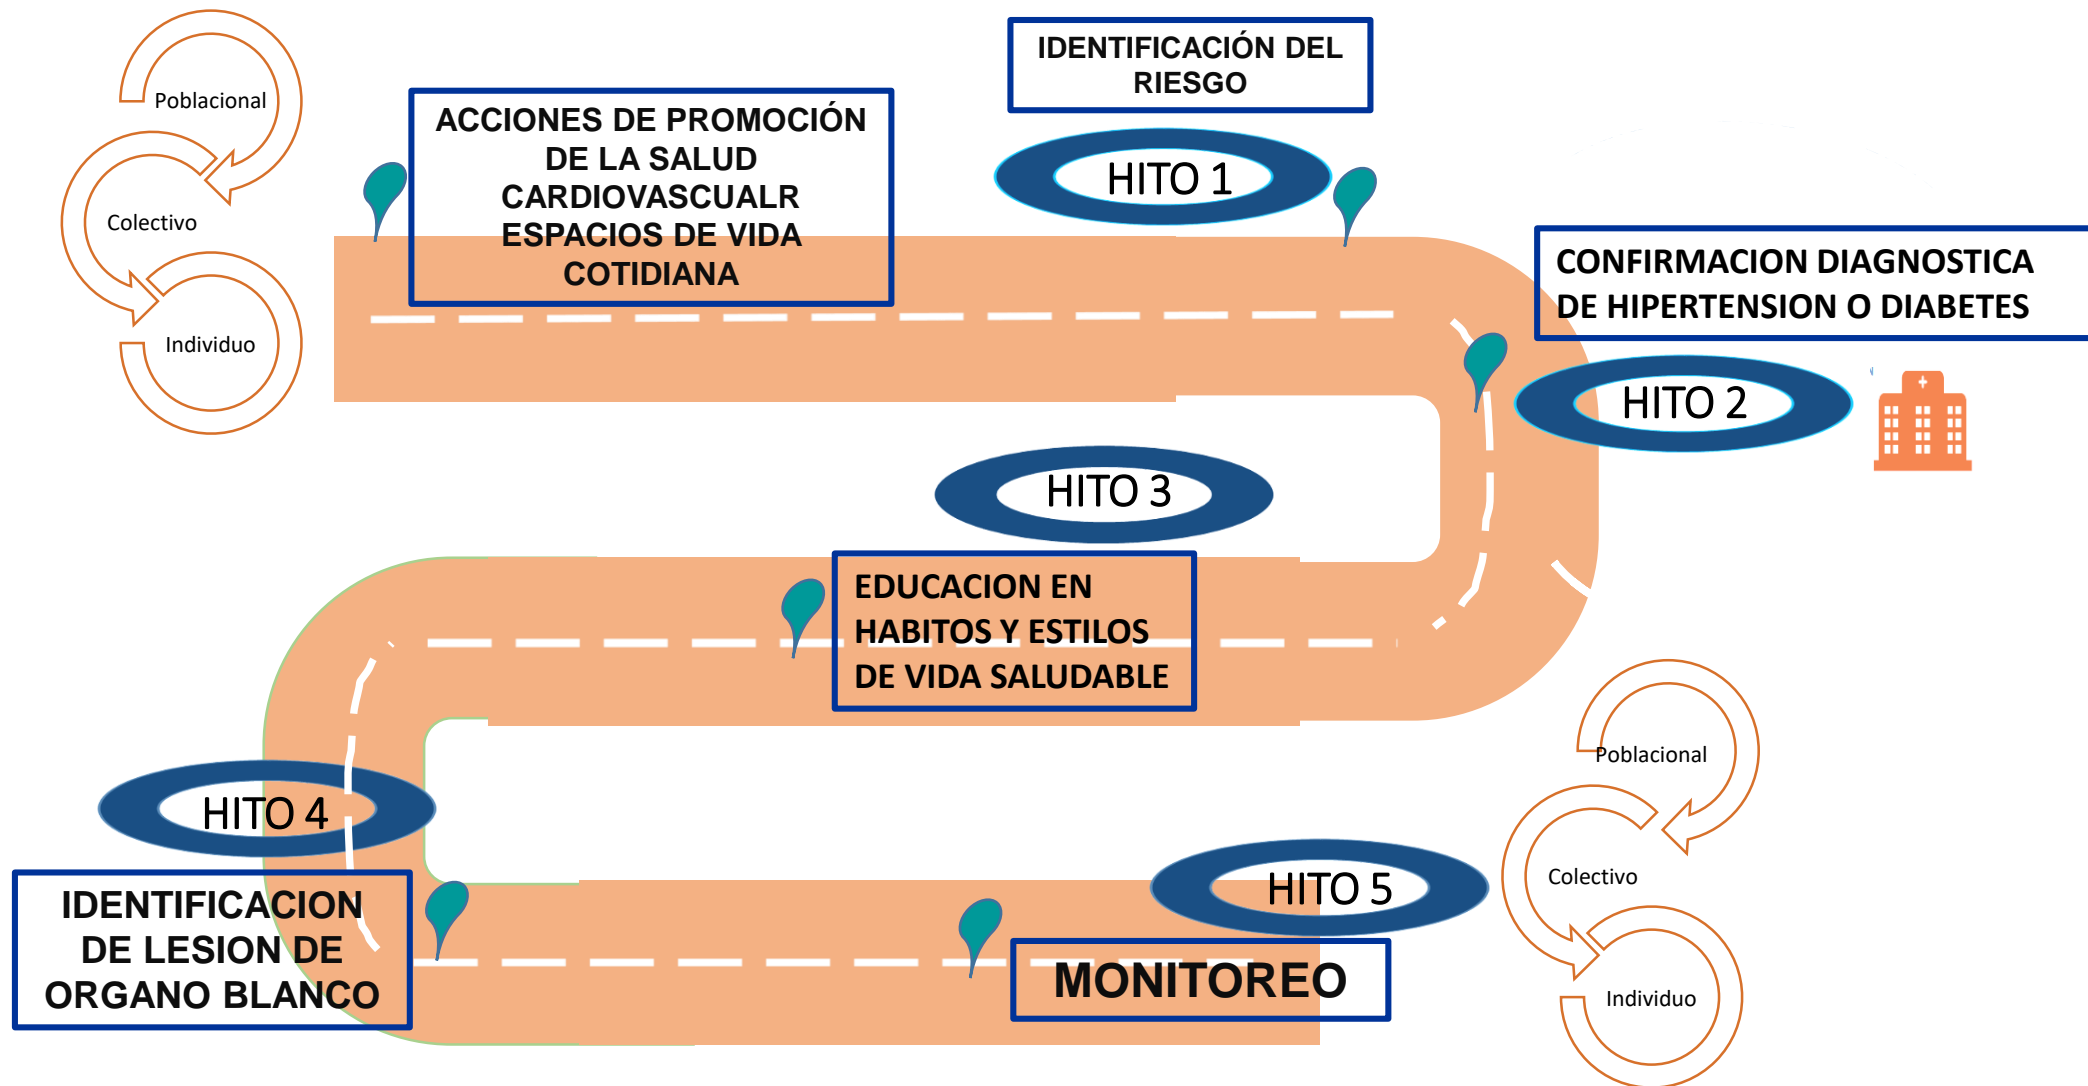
Poblacional

Colectivo

Individuo

ACCIONES DE PROMOCIÓN DE LA SALUD CARDIOVASCUALR ESPACIOS DE VIDA COTIDIANA

IDENTIFICACIÓN DEL RIESGO

HITO 1

CONFIRMACION DIAGNOSTICA DE HIPERTENSION O DIABETES

HITO 2

HITO 3

EDUCACION EN HABITOS Y ESTILOS DE VIDA SALUDABLE

HITO 4

IDENTIFICACION DE LESION DE ORGANO BLANCO

HITO 5

MONITOREO

Poblacional

Colectivo

Individuo